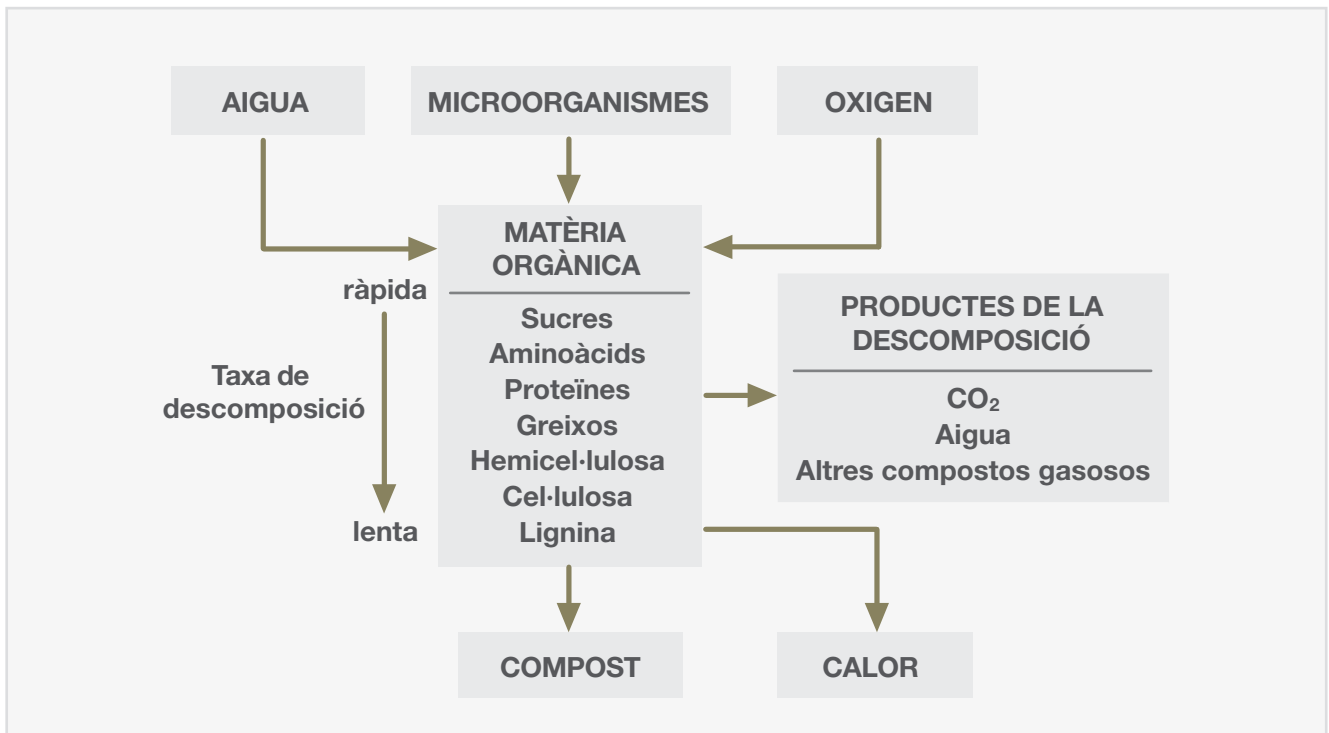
AIGUA

MICROORGANISMES

OXIGEN

MATÈRIA ORGÀNICA

Sucres
Aminoàcids
Proteïnes
Greixos
Hemicel·lulosa
Cel·lulosa
Lignina

ràpida

Taxa de descomposició

lenta

PRODUCTES DE LA DESCOMPOSICIÓ

$CO_2$
Aigua
Altres compostos gasosos

COMPOST

CALOR